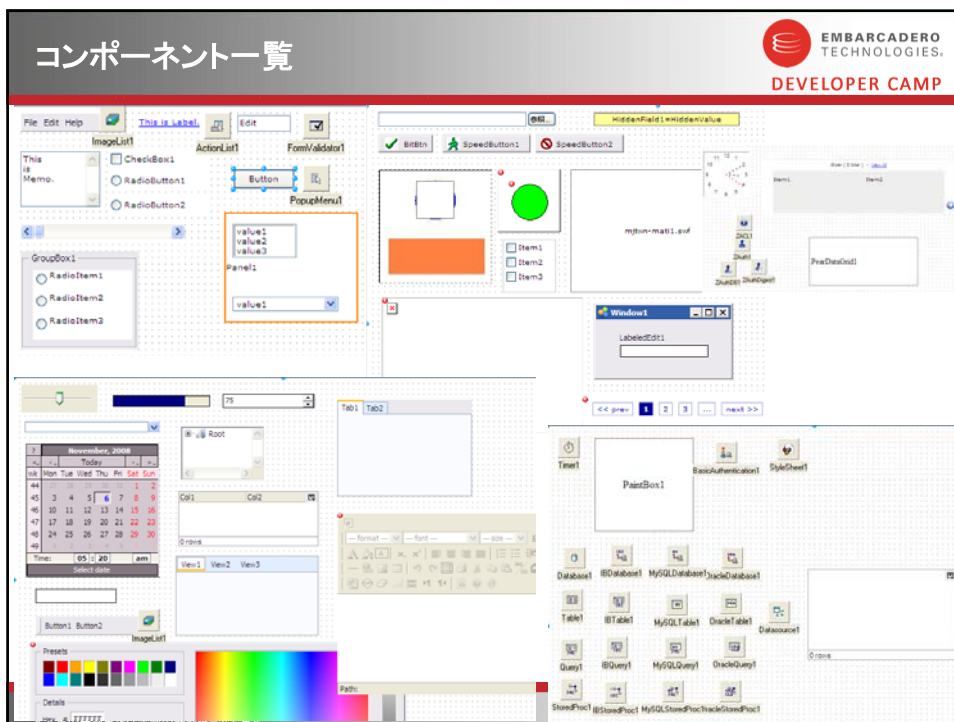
コンポーネント一覧

EMBARCADERO TECHNOLOGIES.
DEVELOPER CAMP

File Edit Help
ImageList1
This is Label.
ActionList1
Edit
FormValidator1
This is Memo.
CheckBox1
RadioButton1
RadioButton2
Button
PopupMenu1
value1
value2
value3
Panel1
value1
GroupBox1
RadioItem1
RadioItem2
RadioItem3

BitBtn
SpeedButton1
SpeedButton2
HiddenField1=HiddenValue
Item1
Item2
Item3
mjtsn-mati1.swf
PeerDataGrid1
Window1
LabeledEdit1
<< prev 1 2 3 ... next >>

75
November, 2008
Today
Mon Tue Wed Thu Fri Sat Sun
Time: 05 : 20 am
Select date
Root
Tab1 Tab2
Col1 Col2
0 rows
View1 View2 View3
-- format -- -- font -- -- size --
Button1 Button2
ImageList1
Presets
Details
Path:

Timer1
PaintBox1
BasicAuthentication1
StyleSheet1
Database1
IBDatabase1
MySQLDatabase1
OracleDatabase1
Table1
IBTable1
MySQLTable1
OracleTable1
Datasource1
Query1
IBQuery1
MySQLQuery1
OracleQuery1
0 rows
StoredProc1
IBStoredProc1
MySQLStoredProc1
OracleStoredProc1